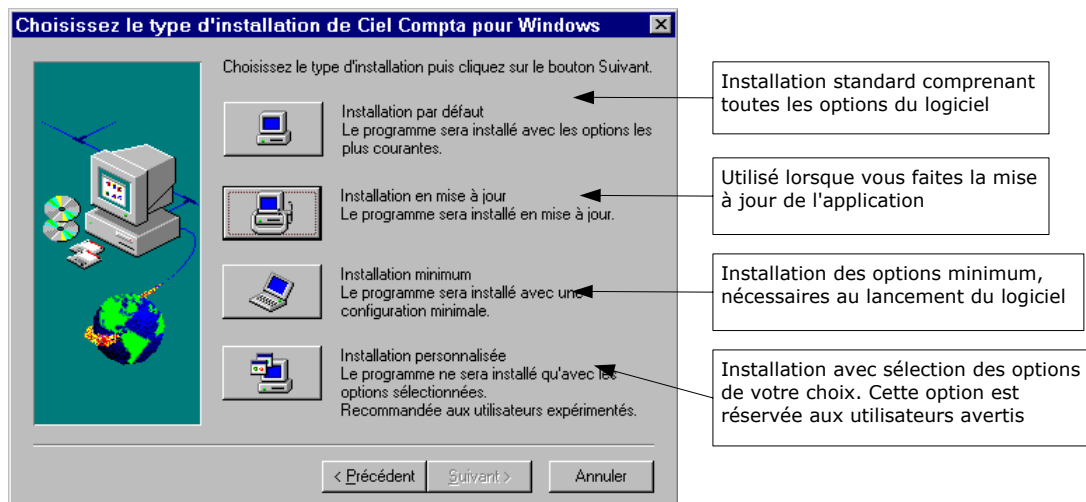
Choisissez le type d'installation de Ciel Compta pour Windows

Choisissez le type d'installation puis cliquez sur le bouton Suivant.

Installation par défaut
Le programme sera installé avec les options les plus courantes.

Installation en mise à jour
Le programme sera installé en mise à jour.

Installation minimum
Le programme sera installé avec une configuration minimale.

Installation personnalisée
Le programme ne sera installé qu'avec les options sélectionnées.
Recommandée aux utilisateurs expérimentés.

< Précédent | Suivant > | Annuler

Installation standard comprenant toutes les options du logiciel

Utilisé lorsque vous faites la mise à jour de l'application

Installation des options minimum, nécessaires au lancement du logiciel

Installation avec sélection des options de votre choix. Cette option est réservée aux utilisateurs avertis